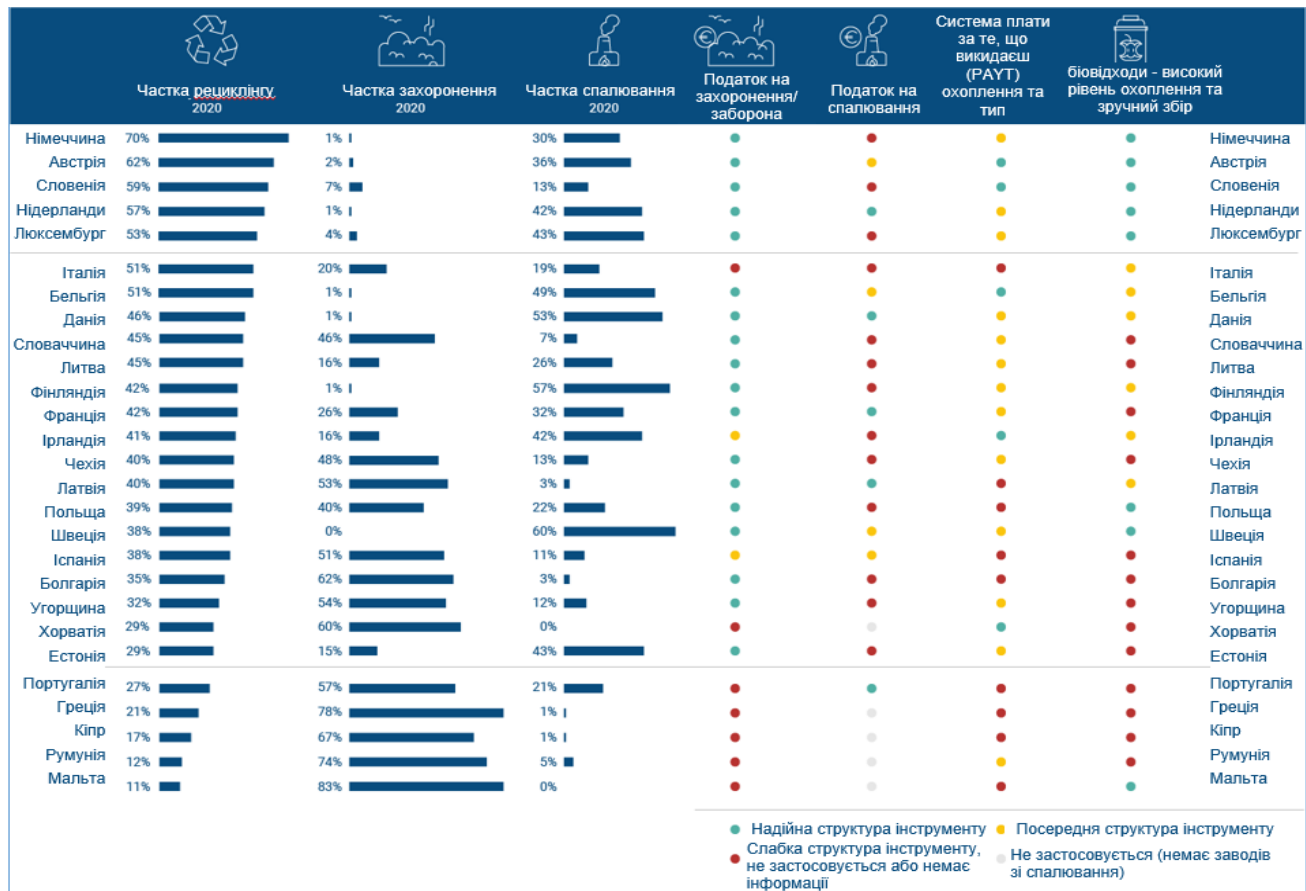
| | Частка рециклінгу 2020 | Частка захоронення 2020 | Частка спалювання 2020 | Податок на захоронення/ заборона | Податок на спалювання | Система плати за те, що викидаєш (PAYT) охоплення та тип | біовідходи - високий рівень охоплення та зручний збір | |
|---|---|---|---|---|---|---|---|---|
| Німеччина | 70% | 1% | 30% | | | | | Німеччина |
| Австрія | 62% | 2% | 36% | | | | | Австрія |
| Словенія | 59% | 7% | 13% | | | | | Словенія |
| Нідерланди | 57% | 1% | 42% | | | | | Нідерланди |
| Люксембург | 53% | 4% | 43% | | | | | Люксембург |
| Італія | 51% | 20% | 19% | | | | | Італія |
| Бельгія | 51% | 1% | 49% | | | | | Бельгія |
| Данія | 46% | 1% | 53% | | | | | Данія |
| Словаччина | 45% | 46% | 7% | | | | | Словаччина |
| Литва | 45% | 16% | 26% | | | | | Литва |
| Фінляндія | 42% | 1% | 57% | | | | | Фінляндія |
| Франція | 42% | 26% | 32% | | | | | Франція |
| Ірландія | 41% | 16% | 42% | | | | | Ірландія |
| Чехія | 40% | 48% | 13% | | | | | Чехія |
| Латвія | 40% | 53% | 3% | | | | | Латвія |
| Польща | 39% | 40% | 22% | | | | | Польща |
| Швеція | 38% | 0% | 60% | | | | | Швеція |
| Іспанія | 38% | 51% | 11% | | | | | Іспанія |
| Болгарія | 35% | 62% | 3% | | | | | Болгарія |
| Угорщина | 32% | 54% | 12% | | | | | Угорщина |
| Хорватія | 29% | 60% | 0% | | | | | Хорватія |
| Естонія | 29% | 15% | 43% | | | | | Естонія |
| Португалія | 27% | 57% | 21% | | | | | Португалія |
| Греція | 21% | 78% | 1% | | | | | Греція |
| Кіпр | 17% | 67% | 1% | | | | | Кіпр |
| Румунія | 12% | 74% | 5% | | | | | Румунія |
| Мальта | 11% | 83% | 0% | | | | | Мальта |

Надійна структура інструменту
Посередня структура інструменту
Слабка структура інструменту, не застосовується або немає інформації
Не застосовується (немає заводів зі спалювання)